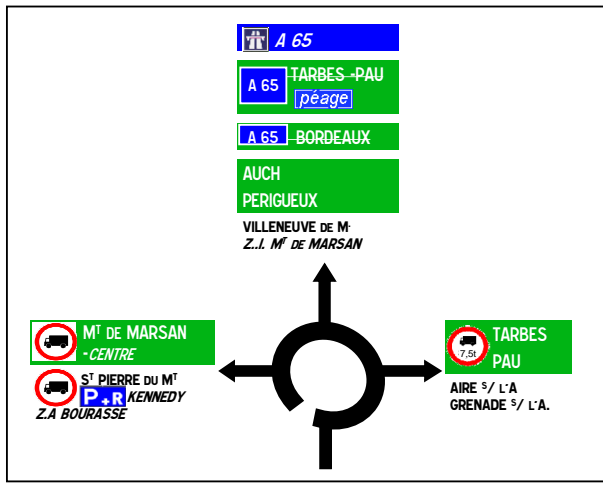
A 65

A 65 TARBES -PAU
péage

A 65 BORDEAUX

AUCH
PERIGUEUX

VILLENEUVE DE M.
Z.I. M$^T$ DE MARSAN

M$^T$ DE MARSAN
-CENTRE

S$^T$ PIERRE DU M$^T$
P+R KENNEDY
Z.A BOURASSE

7,5t
TARBES
PAU

AIRE S/ L'A
GRENADE S/ L'A.